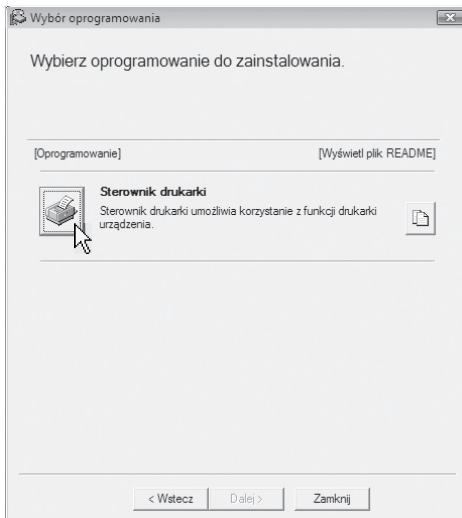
Wybór oprogramowania

Wybierz oprogramowanie do zainstalowania.

[Oprogramowanie]

[Wyświetl plik README]

Sterownik drukarki

Sterownik drukarki umożliwia korzystanie z funkcji drukarki urządzenia.

< Wstecz

Dalej >

Zamknij